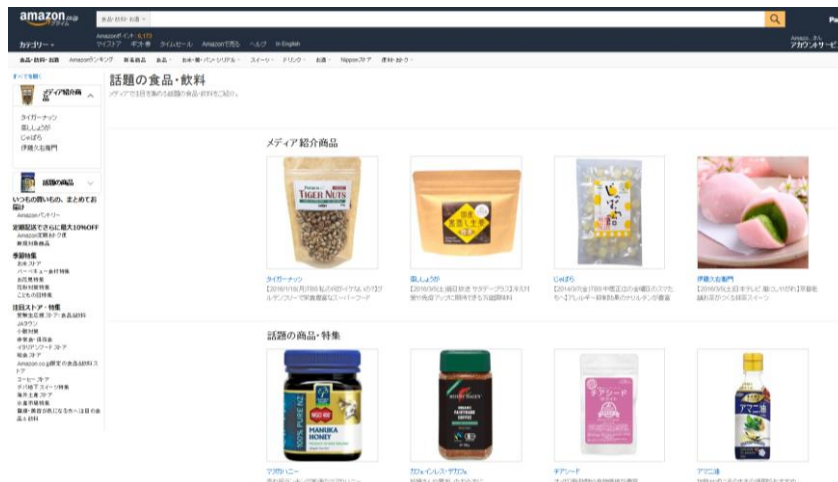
amazon.co.jp プライム

食品・飲料・お酒

Amazonポイント: 6,173
マイストア ギフト券 タイムセール Amazonで売る ヘルプ In English

Pa
Amazon.さん
アカウントサービス

カテゴリー

食品・飲料・お酒 Amazonランキング 新着商品 お酒 お米・麺・パン・シリアル スイーツ ドリンク お酒 Nipponストア 便利・お得

すべてを表示

メディア紹介商品

タイガーナッツ
蒸ししょうが
じゃばら
伊藤久右衛門

話題の商品

いつもの買いもの、まとめてお届け
Amazonパントリー

定期配送でさらに最大10%OFF
Amazon定期おトク便
新規対象商品

季節特集
お米ストア
バーベキュー食材特集
お花見特集
花粉対策特集
こどもの日特集

注目ストア・特集
食物アレルギー配慮 食品紹介
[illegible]
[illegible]
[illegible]
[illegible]
Amazon.co.jp限定の食品ストア
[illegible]
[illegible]
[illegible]
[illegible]
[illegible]

話題の食品・飲料
メディアで話題を集めた話題の食品・飲料をご紹介。

メディア紹介商品

TIGER NUTS

タイガーナッツ
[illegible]

蒸ししょうが
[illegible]

じゃばら
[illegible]

伊藤久右衛門
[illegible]

話題の商品・特集

MANUKA HONEY

マヌカハニー
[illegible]

カフェ・インレス・デカフェ
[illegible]

ギアシード
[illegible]

アマニ油
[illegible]